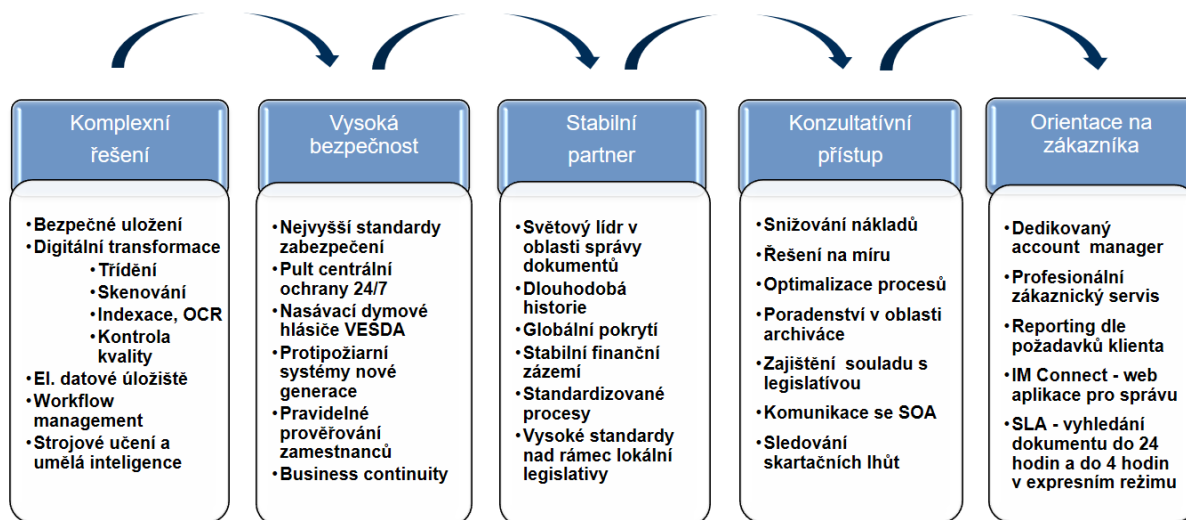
Komplexní řešení

- Bezpečné uložení
- Digitální transformace
  - Třídění
  - Skenování
  - Indexace, OCR
  - Kontrola kvality
- El. datové úložiště
- Workflow management
- Strojové učení a umělá inteligence

Vysoká bezpečnost

- Nejvyšší standardy zabezpečení
- Pult centrální ochrany 24/7
- Nasávací dymové hlásiče VESDA
- Protipožiarní systémy nové generace
- Pravidelné prověřování zamestnanců
- Business continuity

Stabilní partner

- Světový lídr v oblasti správy dokumentů
- Dlouhodobá historie
- Globální pokrytí
- Stabilní finanční zázemí
- Standardizované procesy
- Vysoké standardy nad rámec lokální legislativy

Konzultatívní přístup

- Snižování nákladů
- Řešení na míru
- Optimalizace procesů
- Poradenství v oblasti archiváce
- Zajištění souladu s legislatívou
- Komunikace se SOA
- Sledování skartačních lhůt

Orientace na zákazníka

- Dedikovaný account manager
- Profesionální zákaznický servis
- Reporting dle požadavků klienta
- IM Connect - web aplikace pro správu
- SLA - vyhledání dokumentu do 24 hodin a do 4 hodin v expresním režimu